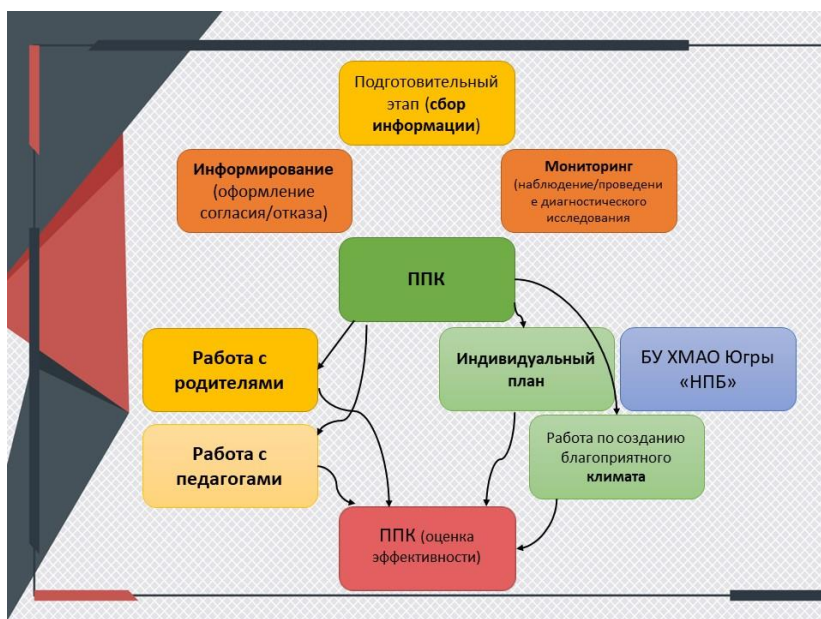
Подготовительный этап (сбор информации)

Информирование (оформление согласия/отказа)

Мониторинг (наблюдение/проведени е диагностического исследования

ППК

Работа с родителями

Индивидуальный план

БУ ХМАО Югры «НПБ»

Работа с педагогами

Работа по созданию благоприятного климата

ППК (оценка эффективности)